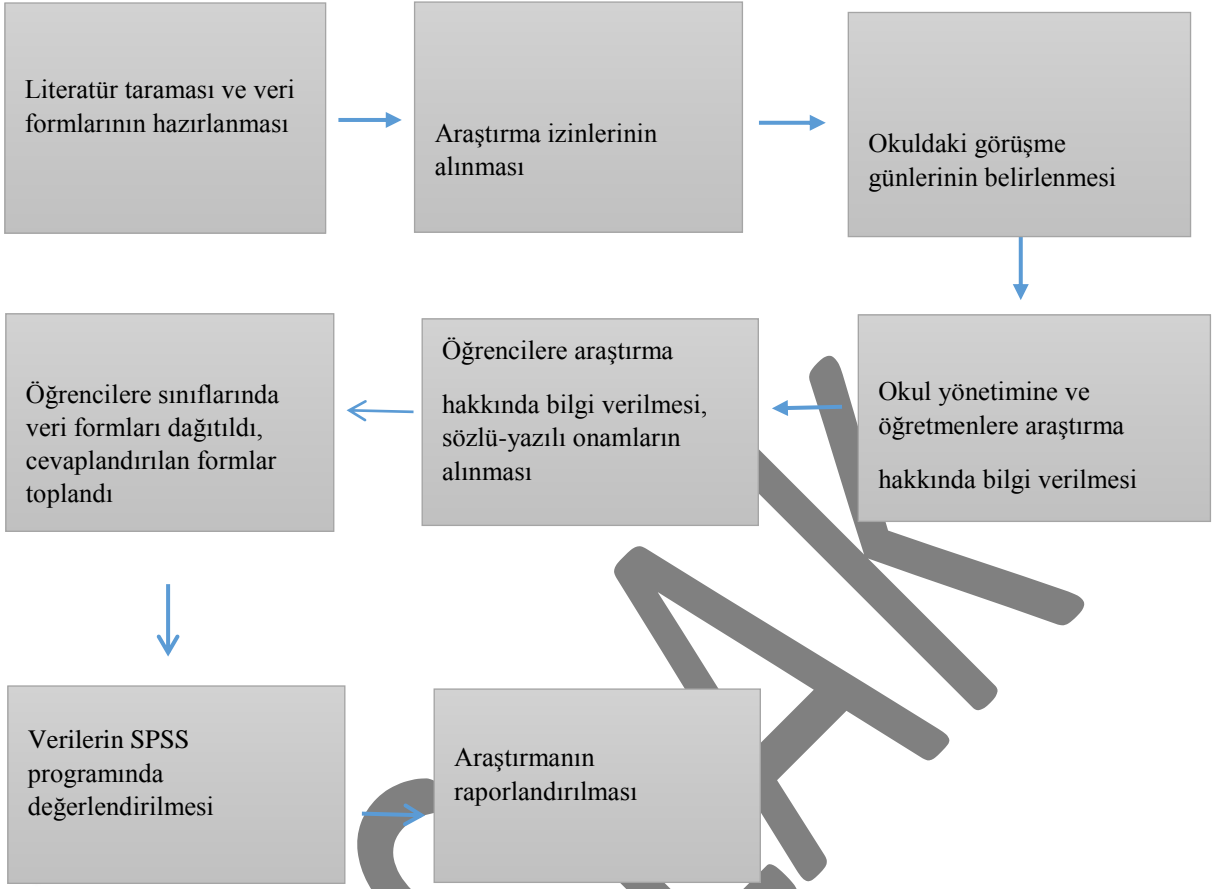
Literatür taraması ve veri formlarının hazırlanması

Araştırma izinlerinin alınması

Okuldaki görüşme günlerinin belirlenmesi

Okul yönetimine ve öğretmenlere araştırma

hakkında bilgi verilmesi

Öğrencilere araştırma

hakkında bilgi verilmesi, sözlü-yazılı onamların alınması

Öğrencilere sınıflarında veri formları dağıtıldı, cevaplandırılan formlar toplandı

Verilerin SPSS programında değerlendirilmesi

Araştırmanın raporlandırılması